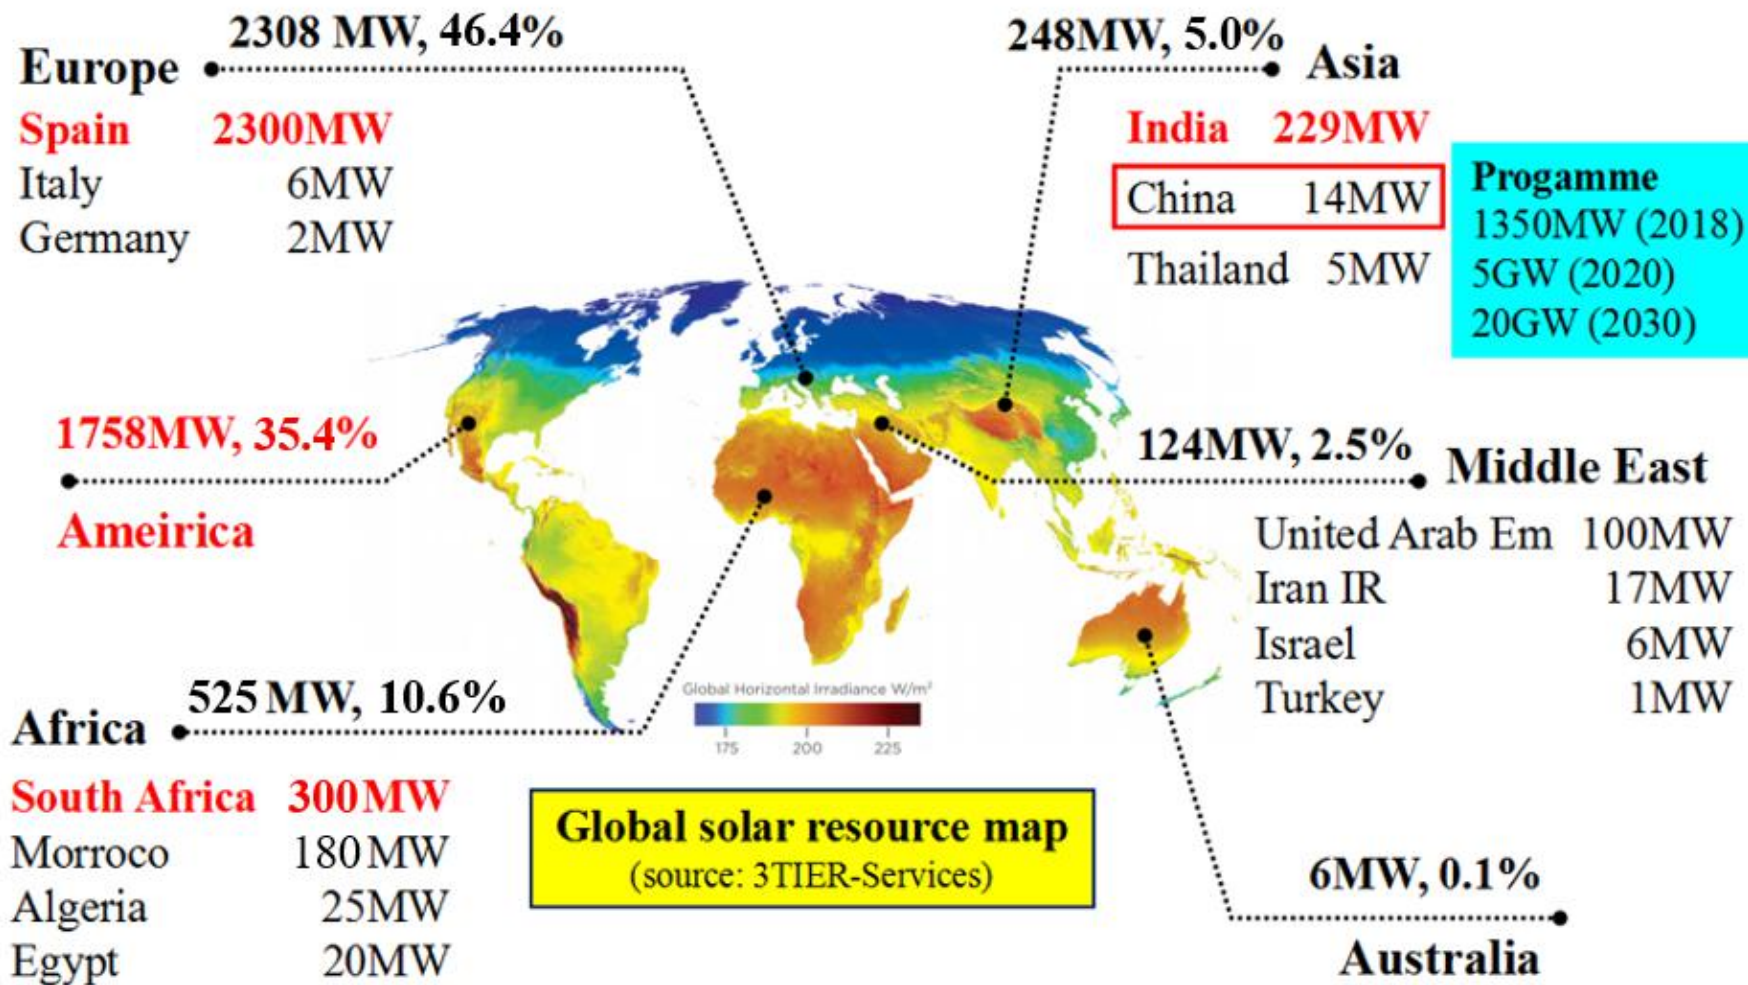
Europe

2308 MW, 46.4%

| | |
|---|---|
| Spain | 2300MW |
| Italy | 6MW |
| Germany | 2MW |

248MW, 5.0%

Asia

| | |
|---|---|
| India | 229MW |
| China | 14MW |
| Thailand | 5MW |

Progamme
1350MW (2018)
5GW (2020)
20GW (2030)

1758MW, 35.4%

Ameirica

124MW, 2.5%

Middle East

| | |
|---|---|
| United Arab Em | 100MW |
| Iran IR | 17MW |
| Israel | 6MW |
| Turkey | 1MW |

525 MW, 10.6%

Africa

| | |
|---|---|
| South Africa | 300MW |
| Morroco | 180MW |
| Algeria | 25MW |
| Egypt | 20MW |

Global Horizontal Irradiance W/m²
175 200 225

Global solar resource map
(source: 3TIER-Services)

6MW, 0.1%

Australia